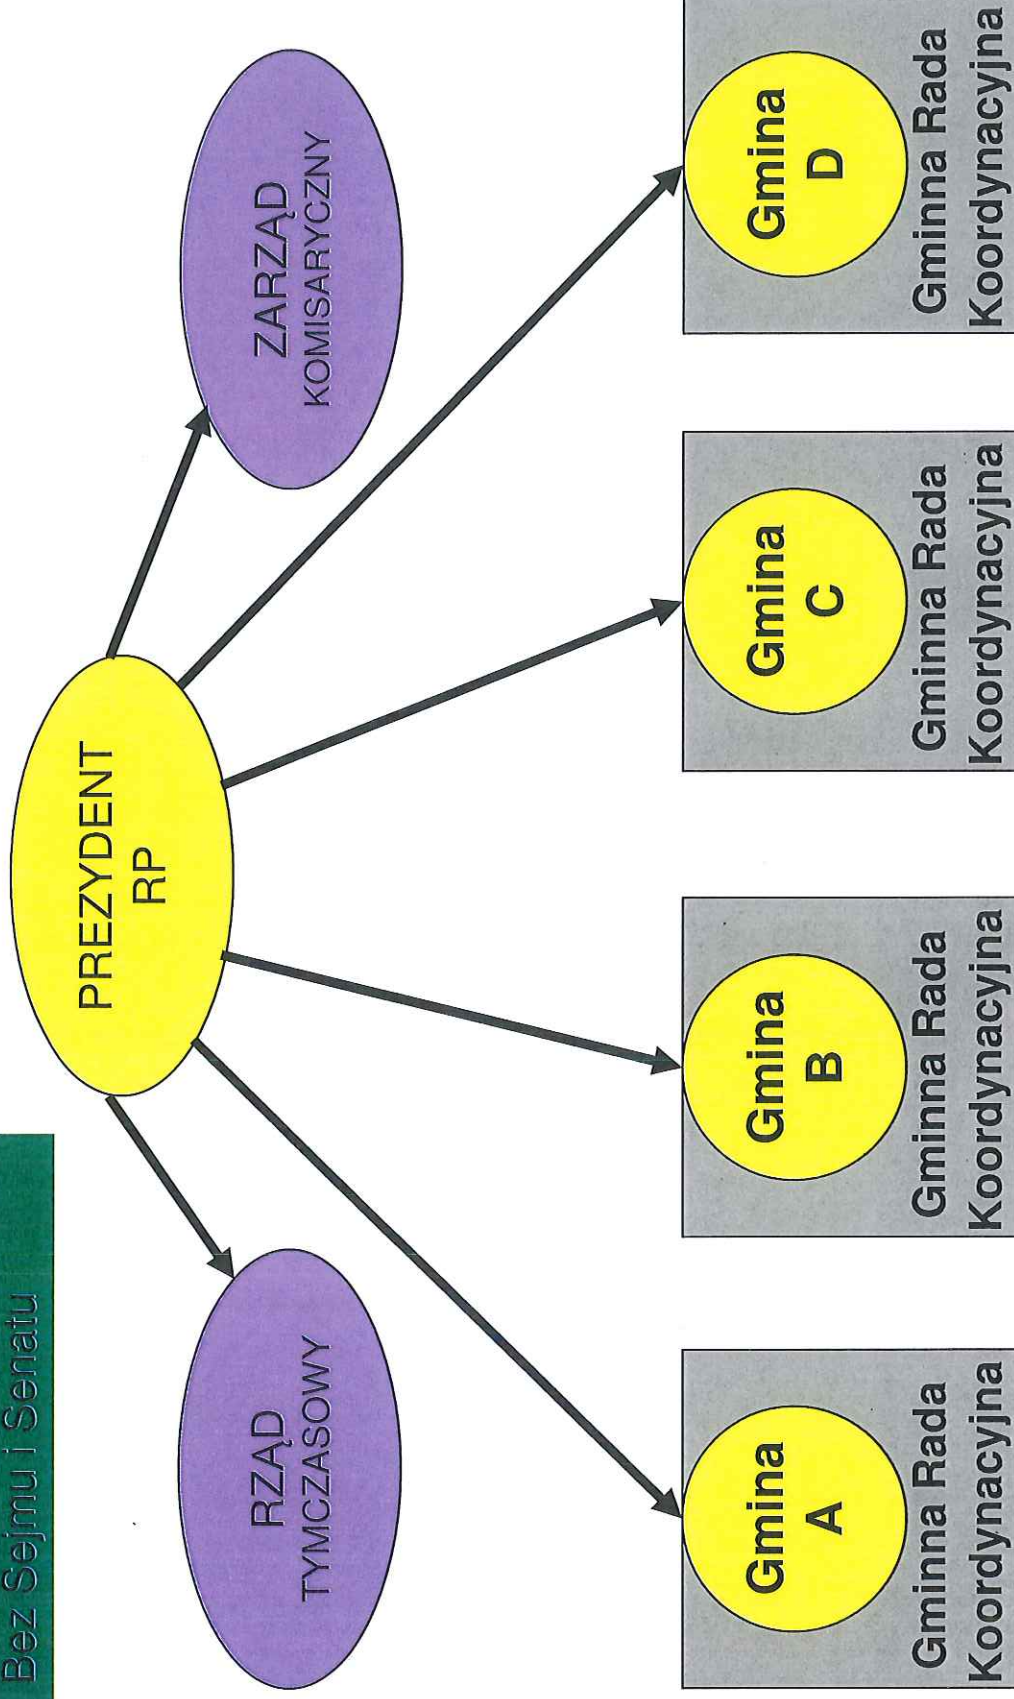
Bez Sejmu i Senatu

RZĄD
TYMCZASOWY

PREZYDENT
RP

ZARZĄD
KOMISARYCZNY

Gmina
A

Gminna Rada
Koordynacyjna

Gmina
B

Gminna Rada
Koordynacyjna

Gmina
C

Gminna Rada
Koordynacyjna

Gmina
D

Gminna Rada
Koordynacyjna